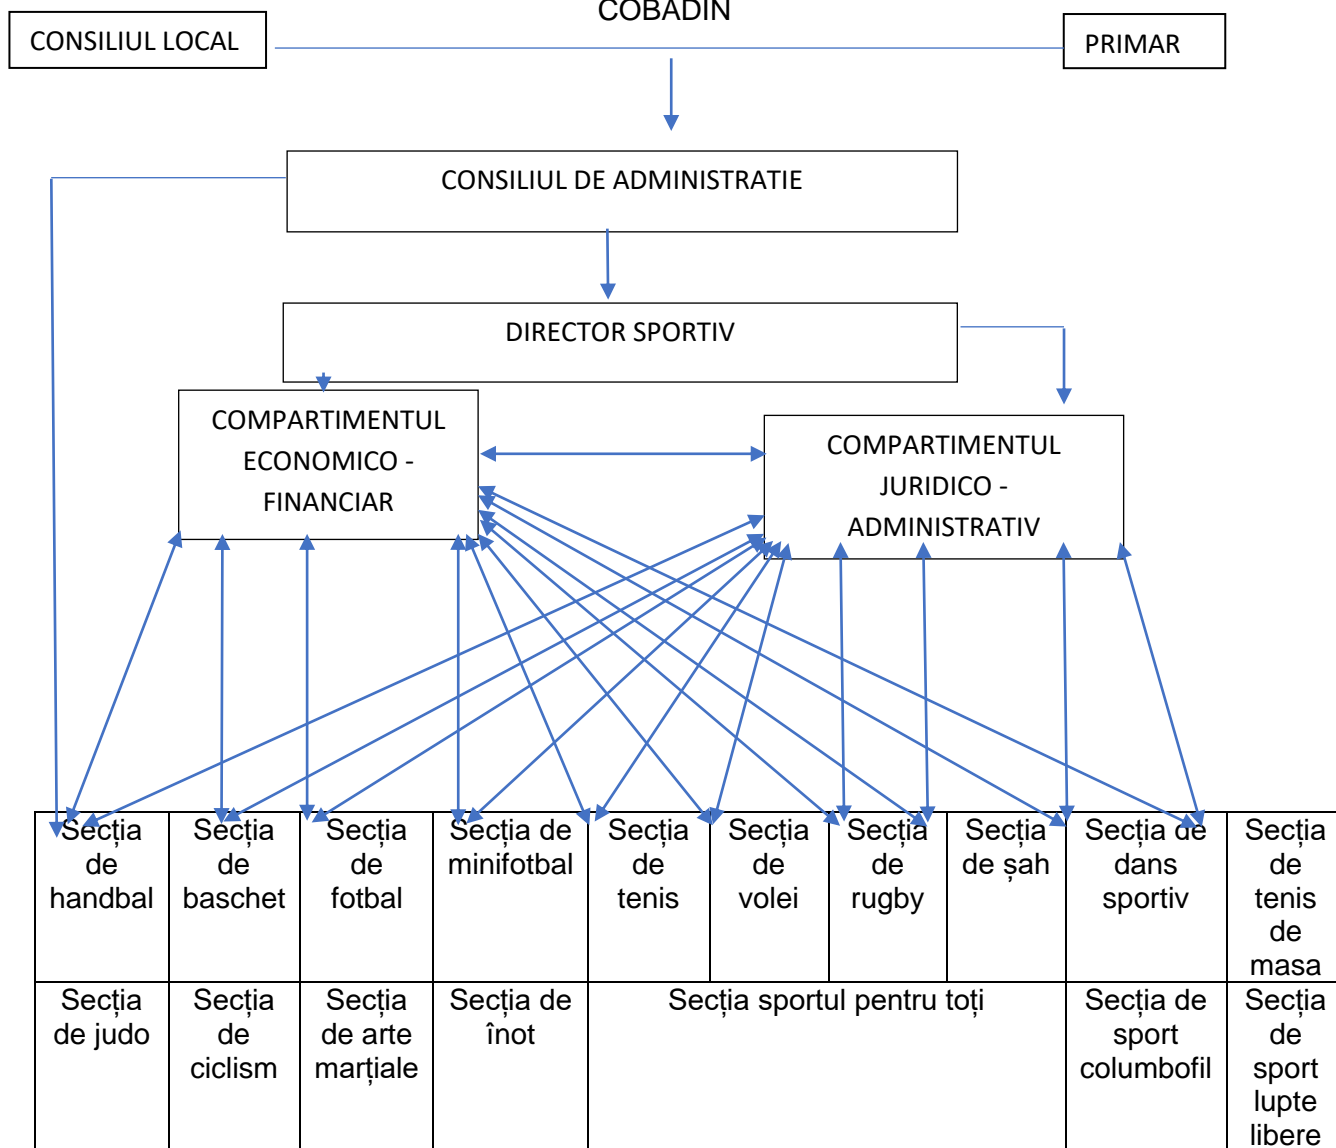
COBADIN

CONSILIUL LOCAL

PRIMAR

CONSILIUL DE ADMINISTRATIE

DIRECTOR SPORTIV

COMPARTIMENTUL ECONOMICO - FINANCIAR

COMPARTIMENTUL JURIDICO - ADMINISTRATIV

| Secția de handbal | Secția de baschet | Secția de fotbal | Secția de minifotbal | Secția de tenis | Secția de volei | Secția de rugby | Secția de șah | Secția de dans sportiv | Secția de tenis de masa |
|---|---|---|---|---|---|---|---|---|---|
| Secția de judo | Secția de ciclism | Secția de arte marțiale | Secția de înot | Secția sportul pentru toți | | | | Secția de sport columbofil | Secția de sport lupte libere |